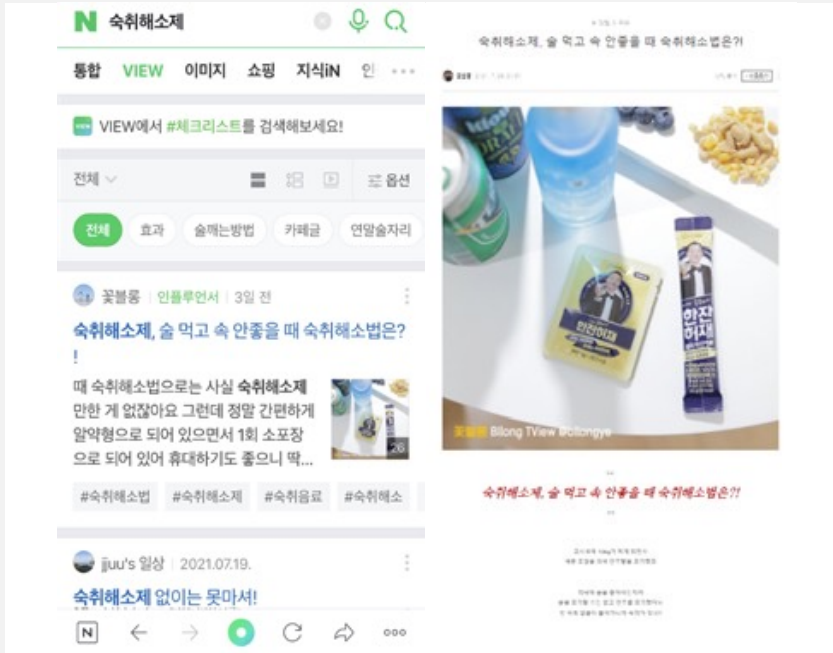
N 숙취해소제

통합 VIEW 이미지 쇼핑 지식iN 인 •••

VIEW에서 #체크리스트를 검색해보세요!

전체 옵션

전체 효과 술깨는방법 카페글 연말술자리

꽃블롱 | 인플루언서 | 3일 전

숙취해소제, 술 먹고 속 안좋을 때 숙취해소법은?!

때 숙취해소법으로는 사실 숙취해소제만한 게 없잖아요 그런데 정말 간편하게 알약형으로 되어 있으면서 1회 소포장으로 되어 있어 휴대하기도 좋으니 딱...

26

#숙취해소법 #숙취해소제 #숙취음료 #숙취해소

jjuu's 일상 | 2021.07.19.

숙취해소제 없이는 못마셔!

N

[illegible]

숙취해소제, 술 먹고 속 안좋을 때 숙취해소법은?!

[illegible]

한잔허재

한잔허재

꽃블롱 Bilong TView @bilongye

숙취해소제, 술 먹고 속 안좋을 때 숙취해소법은?!

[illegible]